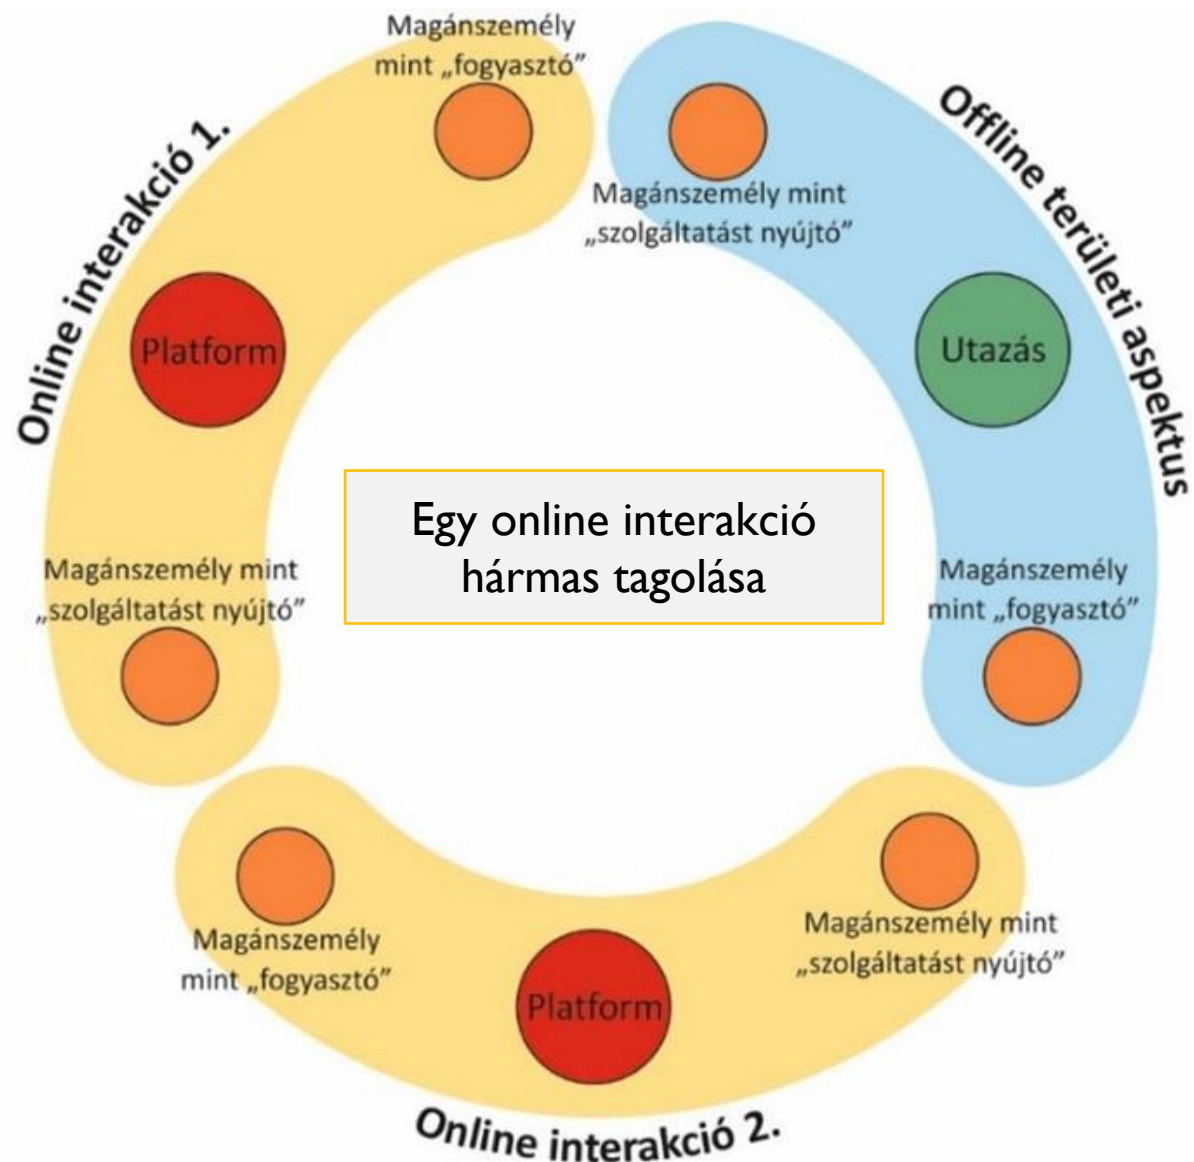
Magánszemély mint „fogyasztó”

Online interakció 1.

Platform

Magánszemély mint „szolgáltatást nyújtó”

Magánszemély mint „szolgáltatást nyújtó”

Offline területi aspektus

Utazás

Magánszemély mint „fogyasztó”

Egy online interakció hármas tagolása

Magánszemély mint „fogyasztó”

Platform

Magánszemély mint „szolgáltatást nyújtó”

Online interakció 2.